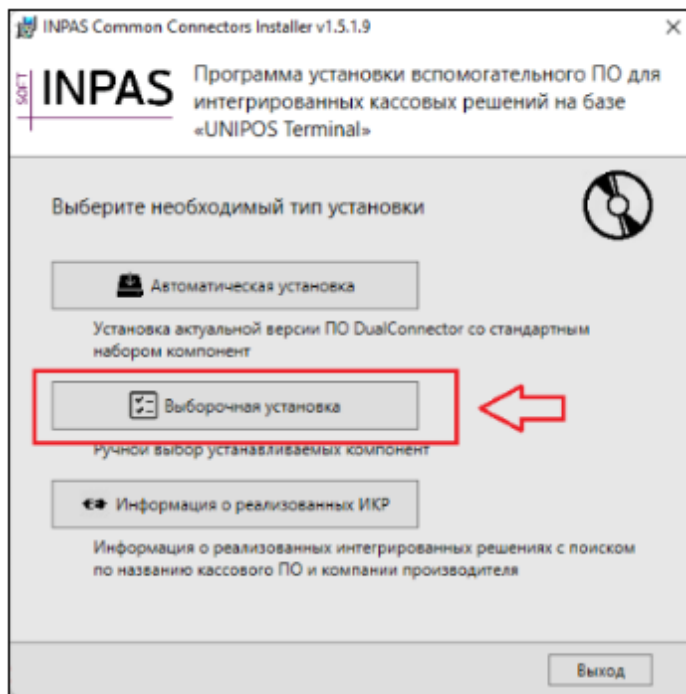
INPAS Common Connectors Installer v1.5.1.9

×

SOFT INPAS

Программа установки вспомогательного ПО для интегрированных кассовых решений на базе «UNIPOS Terminal»

Выберите необходимый тип установки

Автоматическая установка

Установка актуальной версии ПО DualConnector со стандартным набором компонент

Выборочная установка

Ручной выбор устанавливаемых компонент

Информация о реализованных ИКР

Информация о реализованных интегрированных решениях с поиском по названию кассового ПО и компании производителя

Выход